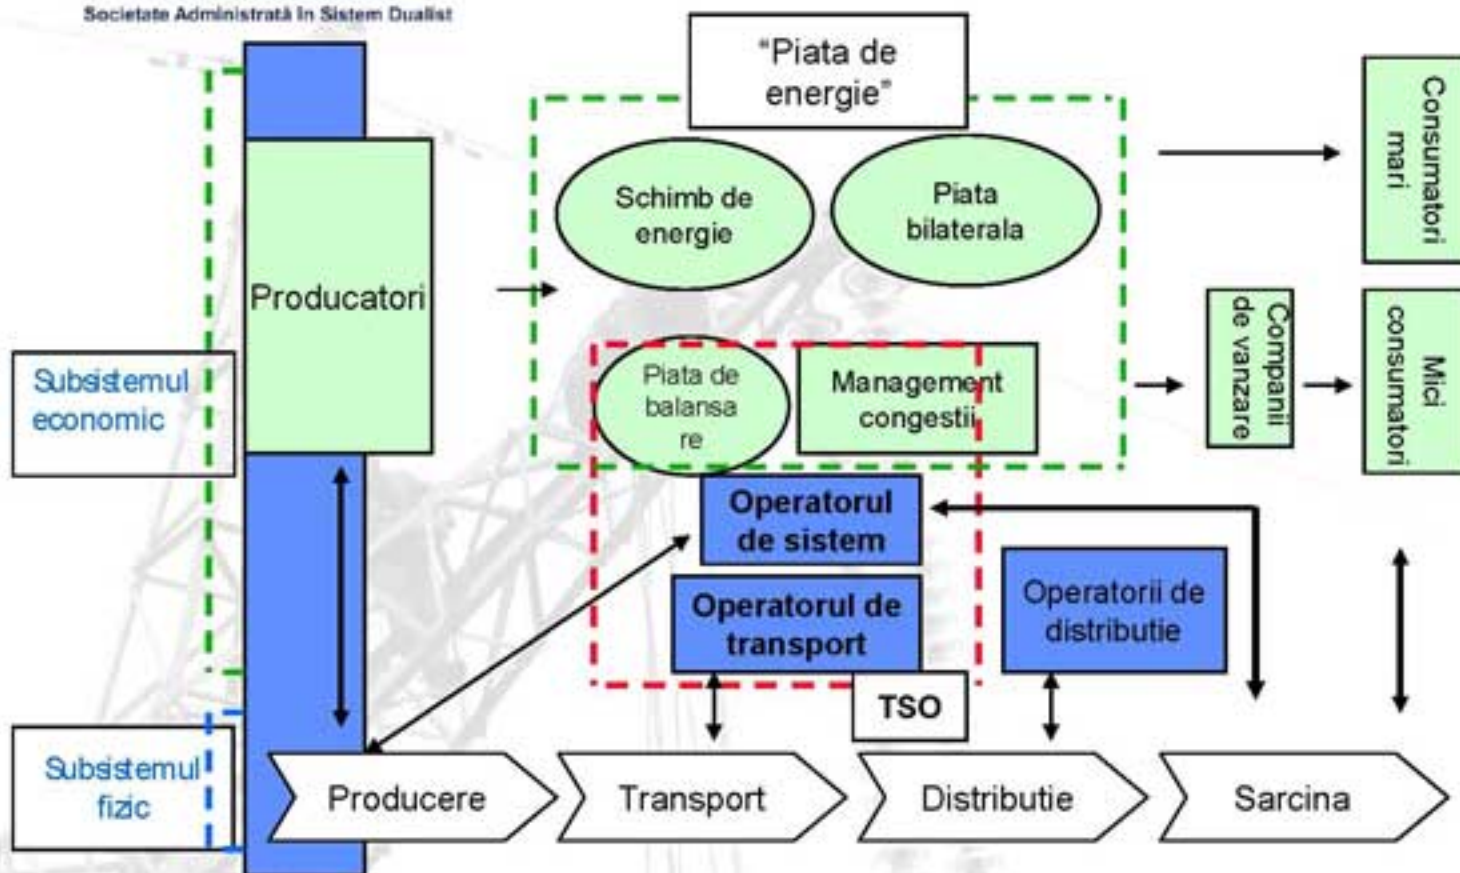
Societate Administrată în Sistem Dualist

"Piata de energie"

Schimb de energie

Piata bilaterala

Producatori

Piata de balansare

Management congestii

Consumatori mari

Companii de vanzare

Mici consumatori

Subsistemul economic

Operatorul de sistem

Operatorul de transport

Operatorii de distributie

TSO

Subsistemul fizic

Producere

Transport

Distributie

Sarcina